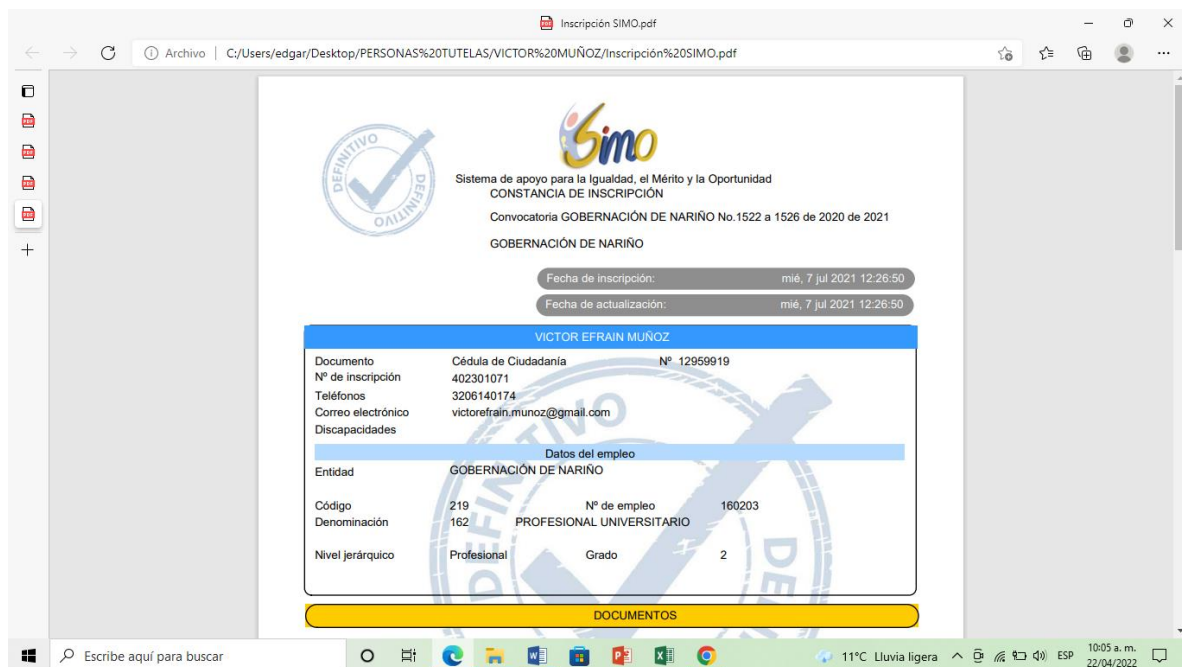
Inscripción SIMO.pdf

Archivo | C:/Users/edgar/Desktop/PERSONAS%20TUTELAS/VICTOR%20MUÑOZ/Inscripción%20SIMO.pdf

DEFINITIVO DEFINITIVO

Simo

Sistema de apoyo para la Igualdad, el Mérito y la Oportunidad
CONSTANCIA DE INSCRIPCIÓN

Convocatoria GOBERNACIÓN DE NARIÑO No.1522 a 1526 de 2020 de 2021

GOBERNACIÓN DE NARIÑO

Fecha de inscripción: mié, 7 jul 2021 12:26:50

Fecha de actualización: mié, 7 jul 2021 12:26:50

VICTOR EFRAIN MUÑOZ

Documento Cédula de Ciudadanía Nº 12959919
Nº de inscripción 402301071
Teléfonos 3206140174
Correo electrónico victorefrain.munoz@gmail.com
Discapacidades

Datos del empleo

Entidad GOBERNACIÓN DE NARIÑO

Código 219 Nº de empleo 160203
Denominación 162 PROFESIONAL UNIVERSITARIO

Nivel jerárquico Profesional Grado 2

DOCUMENTOS

Escribe aquí para buscar

11°C Lluvia ligera ESP 10:05 a. m. 22/04/2022